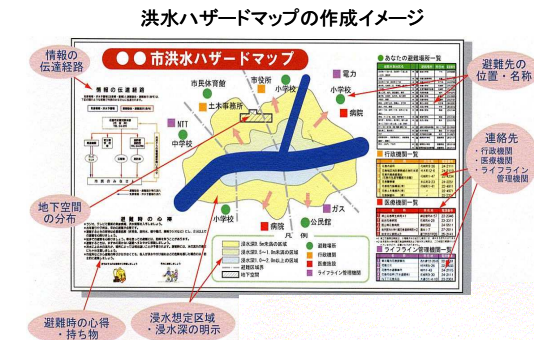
洪水ハザードマップの作成イメージ

情報の伝達経路

●●市洪水ハザードマップ

あなたの避難場所一覧

避難先の位置・名称

情報の伝達経路

市民体育館

市役所

電力

土木事務所

小学校

小学校

病院

NTT

中学校

行政機関一覧

連絡先
・行政機関
・医療機関
・ライフライン管理機関

地下空間の分布

医療機関一覧

小学校

ガス

病院

公民館

避難時の心得

凡例

ライフライン管理機関

避難時の心得
・持ち物

浸水想定区域
・浸水深の明示